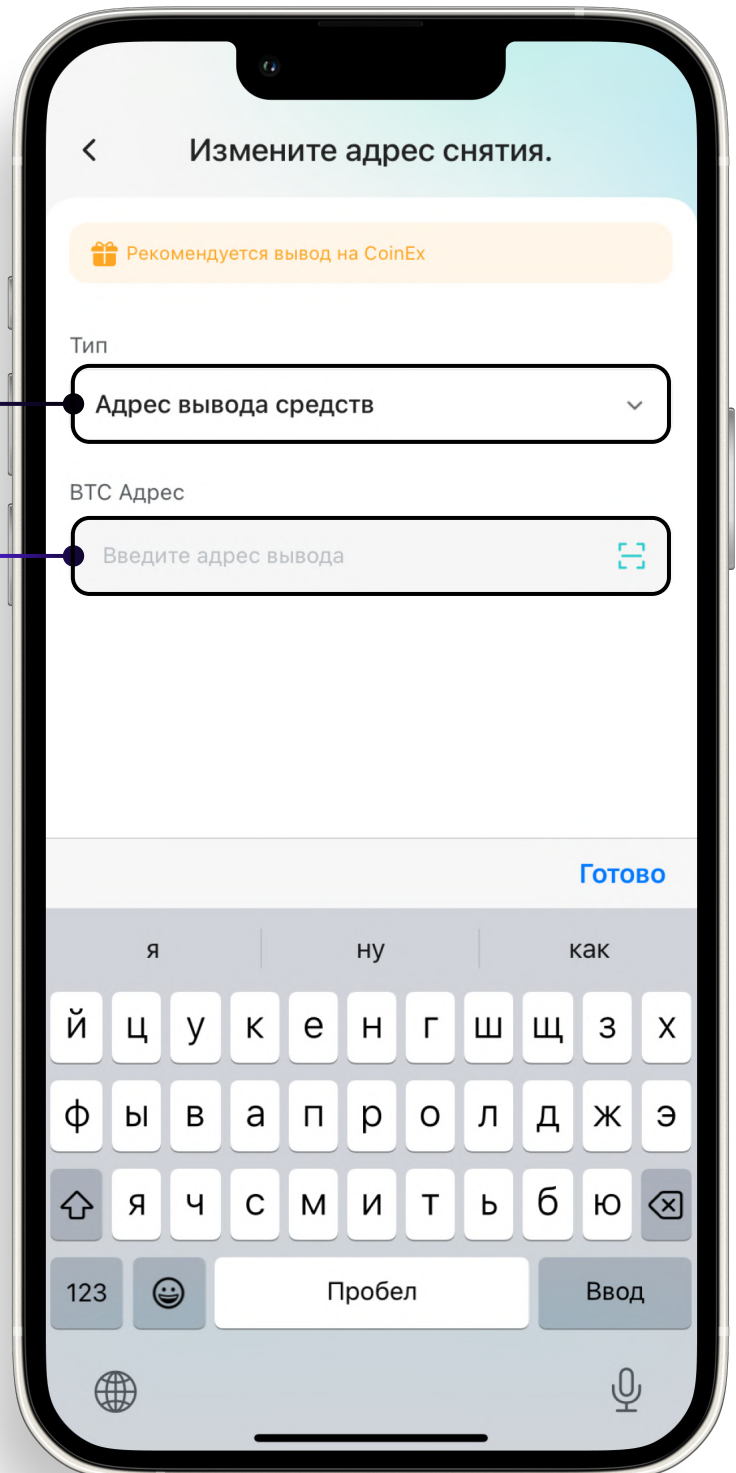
Измените адрес снятия.

Рекомендуется вывод на CoinEx

Тип

Адрес вывода средств

BTC Адрес

Введите адрес вывода

Готово

я ну как

й ц у к е н г ш щ з х

ф ы в а п р о л д ж э

я ч с м и т ь б ю

123 Пробел Ввод